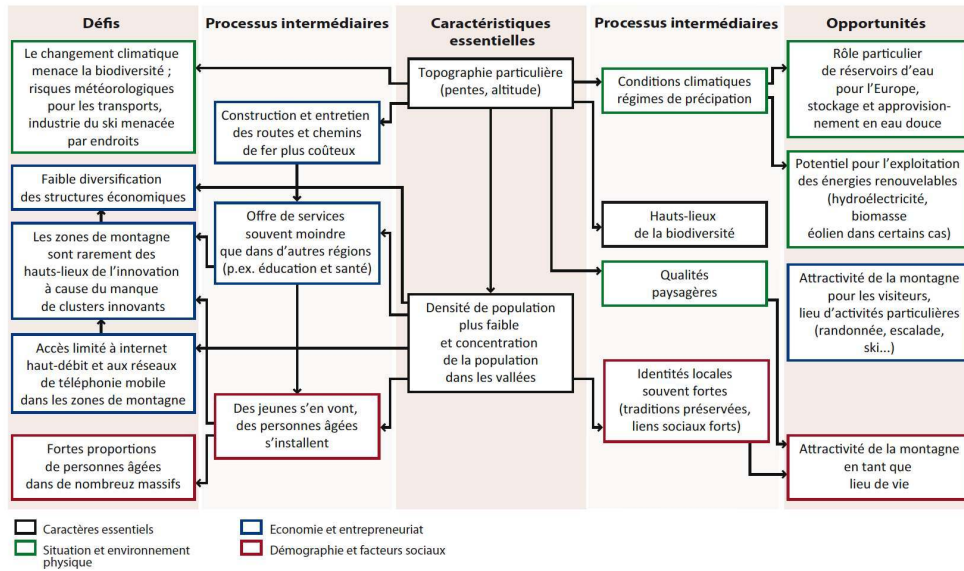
Défis

Processus intermédiaires

Caractéristiques essentielles

Processus intermédiaires

Opportunités

Le changement climatique menace la biodiversité ; risques météorologiques pour les transports, industrie du ski menacée par endroits

Topographie particulière (pentes, altitude)

Conditions climatiques régimes de précipation

Rôle particulier de réservoirs d'eau pour l'Europe, stockage et approvisionnement en eau douce

Construction et entretien des routes et chemins de fer plus coûteux

Faible diversification des structures économiques

Potentiel pour l'exploitation des énergies renouvelables (hydroélectricité, biomasse éolien dans certains cas)

Offre de services souvent moindre que dans d'autres régions (p.ex. éducation et santé)

Les zones de montagne sont rarement des hauts-lieux de l'innovation à cause du manque de clusters innovants

Hauts-lieux de la biodiversité

Qualités paysagères

Attractivité de la montagne pour les visiteurs, lieu d'activités particulières (randonnée, escalade, ski...)

Densité de population plus faible et concentration de la population dans les vallées

Accès limité à internet haut-débit et aux réseaux de téléphonie mobile dans les zones de montagne

Identités locales souvent fortes (traditions préservées, liens sociaux forts)

Des jeunes s'en vont, des personnes âgées s'installent

Fortes proportions de personnes âgées dans de nombreux massifs

Attractivité de la montagne en tant que lieu de vie

Caractères essentiels

Situation et environnement physique

Economie et entrepreneuriat

Démographie et facteurs sociaux